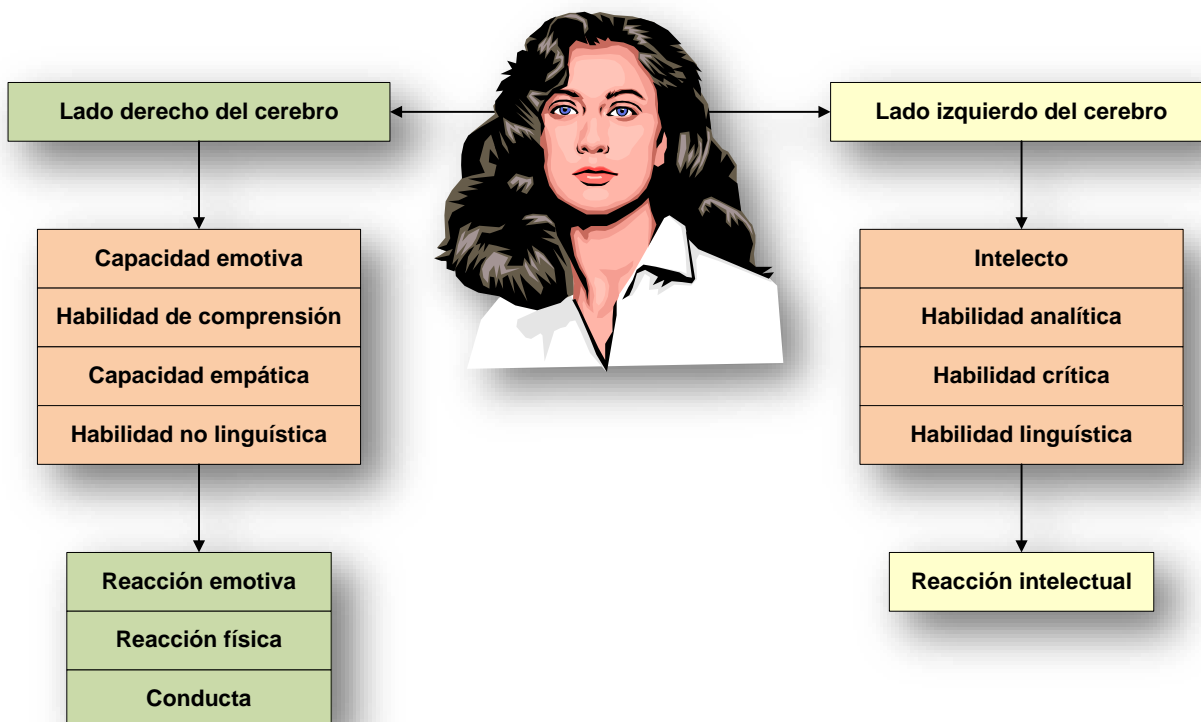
Lado derecho del cerebro

Capacidad emotiva

Habilidad de comprensión

Capacidad empática

Habilidad no linguística

Reacción emotiva

Reacción física

Conducta

Lado izquierdo del cerebro

Intelecto

Habilidad analítica

Habilidad crítica

Habilidad linguística

Reacción intelectual